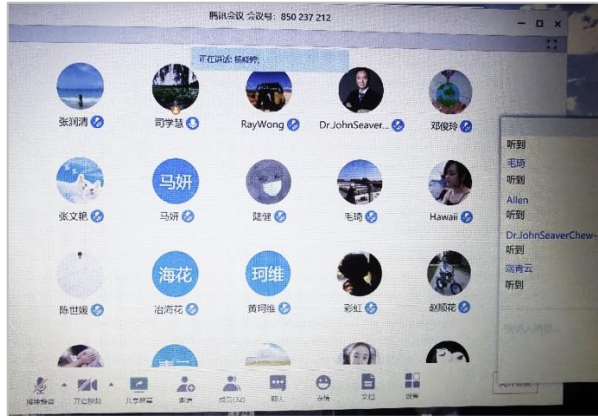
腾讯会议 会议号: 850 237 212

正在讲话: 杨树勋

张润清

司学慧

RayWong

Dr.JohnSeaver

邓俊玲

马妍

张文艳

马妍

陡健

毛琦

Hawaii

海花

珂维

陈世媛

冶海花

黄珂维

彩虹

赵娅花

听到

毛琦

听到

Allen

听到

Dr.JohnSeaverChew-

听到

瑞青云

听到

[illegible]

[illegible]

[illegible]

共享屏幕

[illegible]

成员(32)

聊天

文档

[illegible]